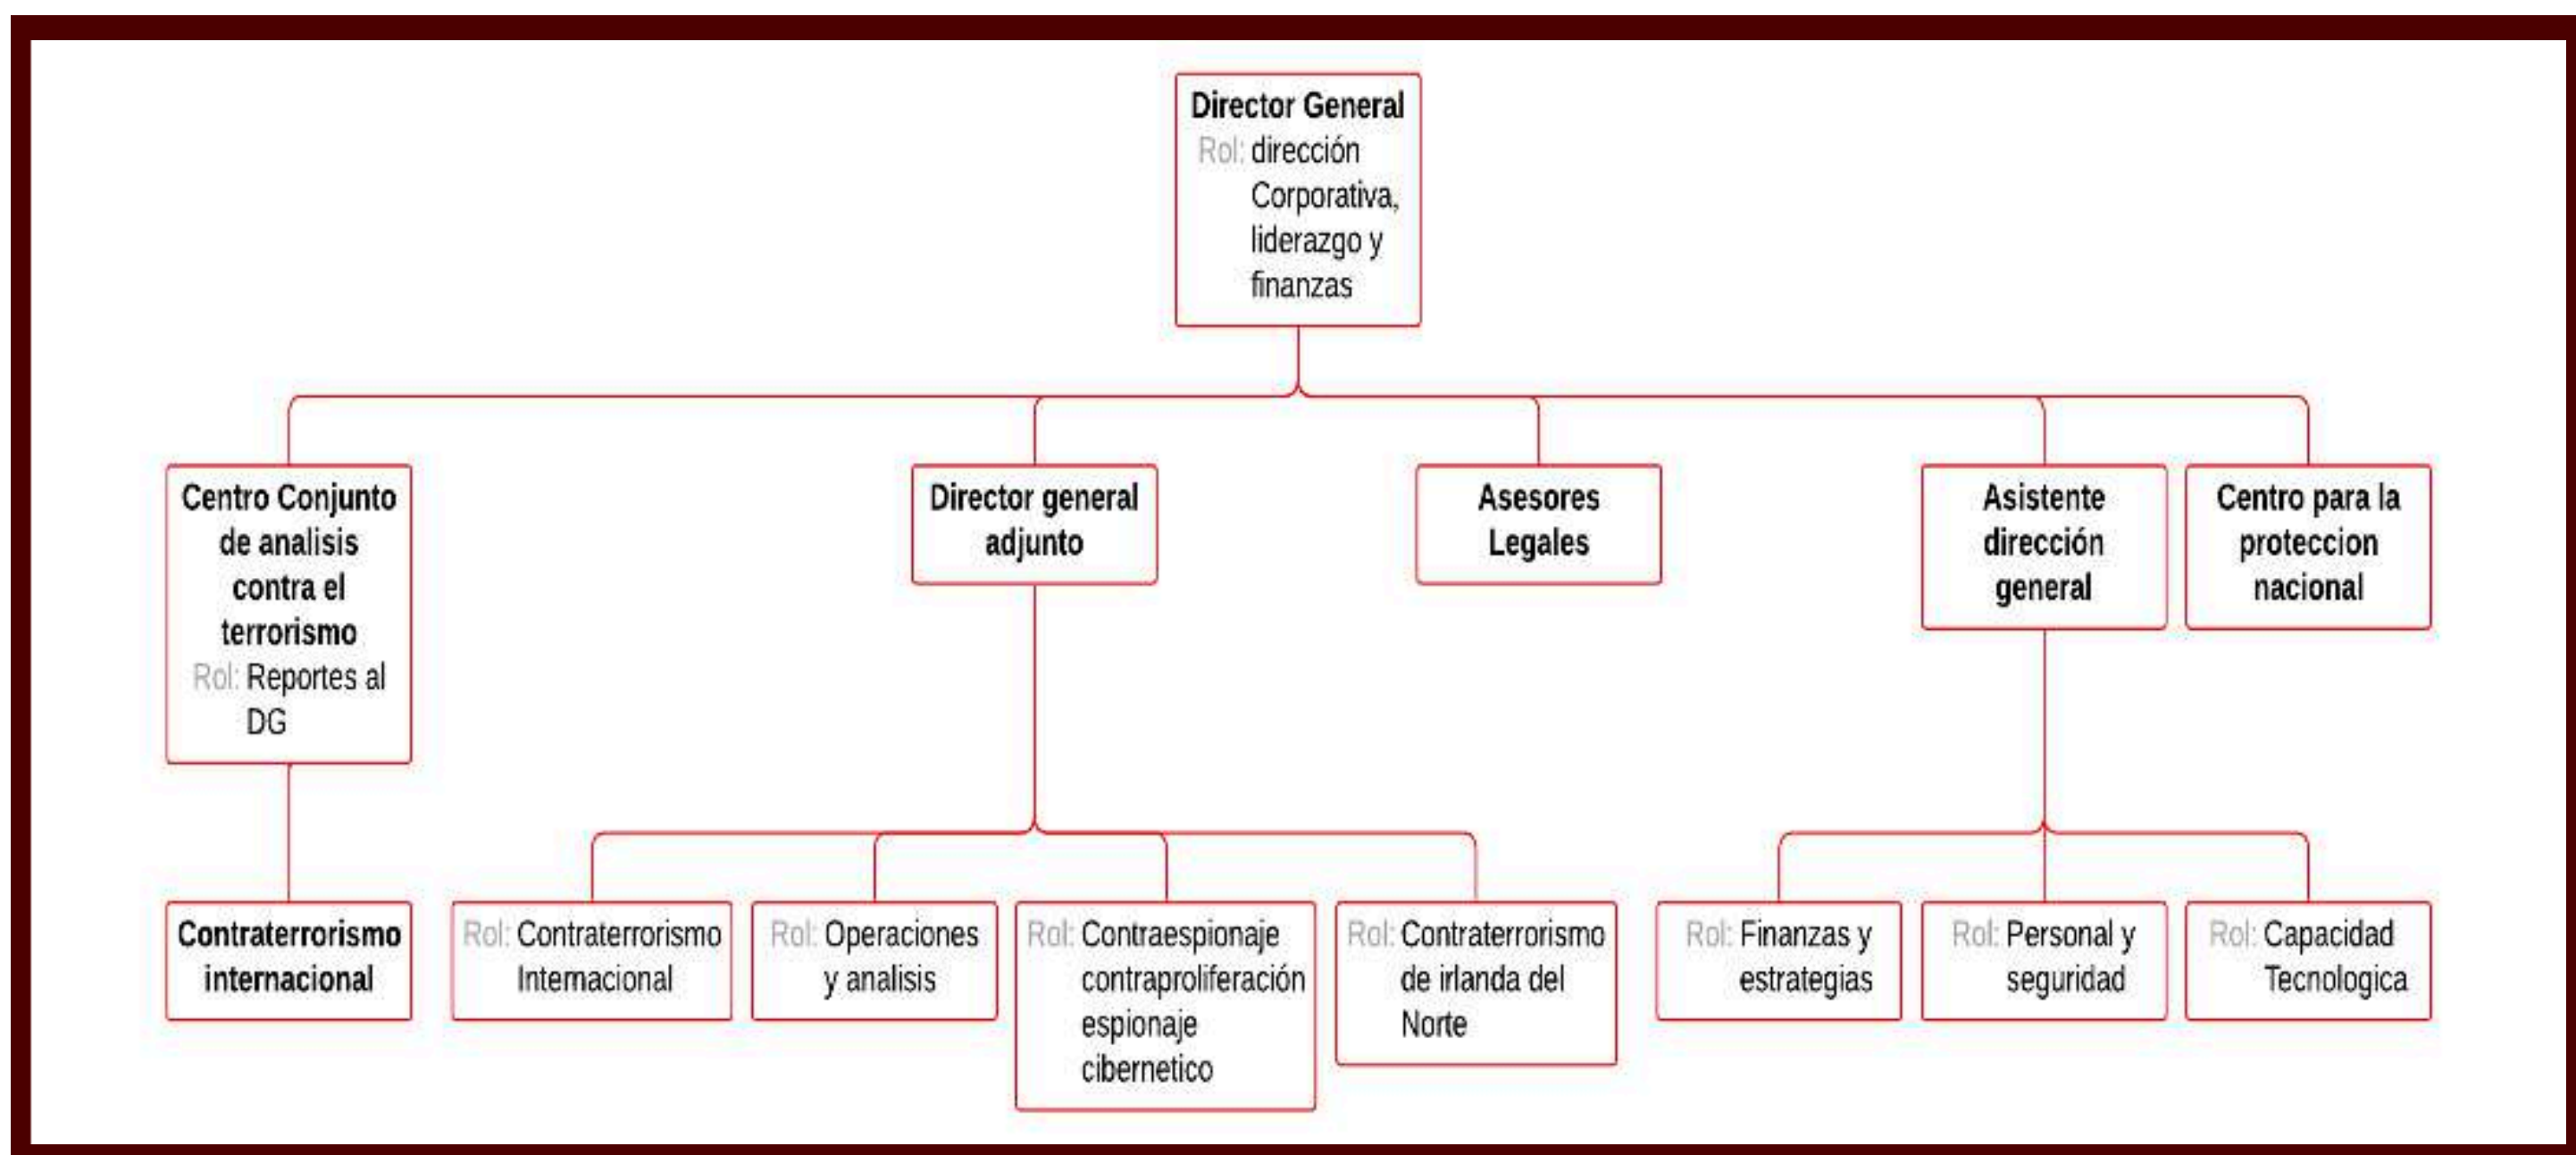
Director General
Rol: dirección Corporativa, liderazgo y finanzas

Centro Conjunto de analisis contra el terrorismo
Rol: Reportes al DG

Director general adjunto

Asesores Legales

Asistente dirección general

Centro para la proteccion nacional

Contraterrorismo internacional

Rol: Contraterrorismo Internacional

Rol: Operaciones y analisis

Rol: Contraespionaje contraproliferación espionaje cibernetico

Rol: Contraterrorismo de irlanda del Norte

Rol: Finanzas y estrategias

Rol: Personal y seguridad

Rol: Capacidad Tecnologica